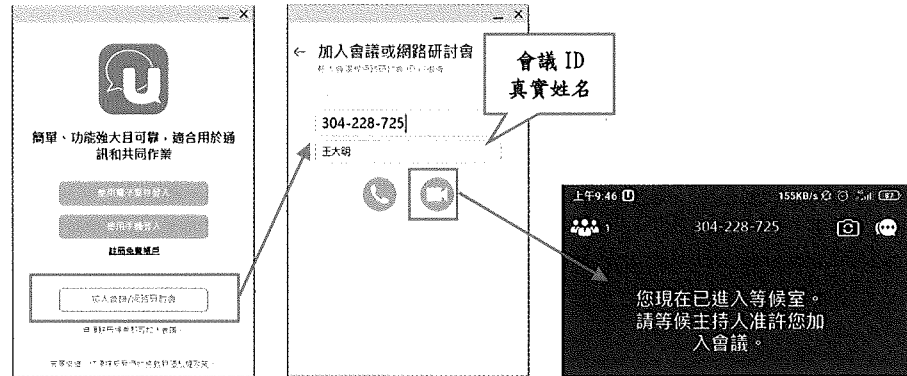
簡單、功能強大目可靠，適合用於通訊和共同作業

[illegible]

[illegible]

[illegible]

加入會議或網路研討會

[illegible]

← 加入會議或網路研討會

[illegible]

304-228-725

王大明

會議 ID
真實姓名

上午9:46

155KB/s

1

304-228-725

您現在已進入等候室。
請等候主持人准許您加入會議。